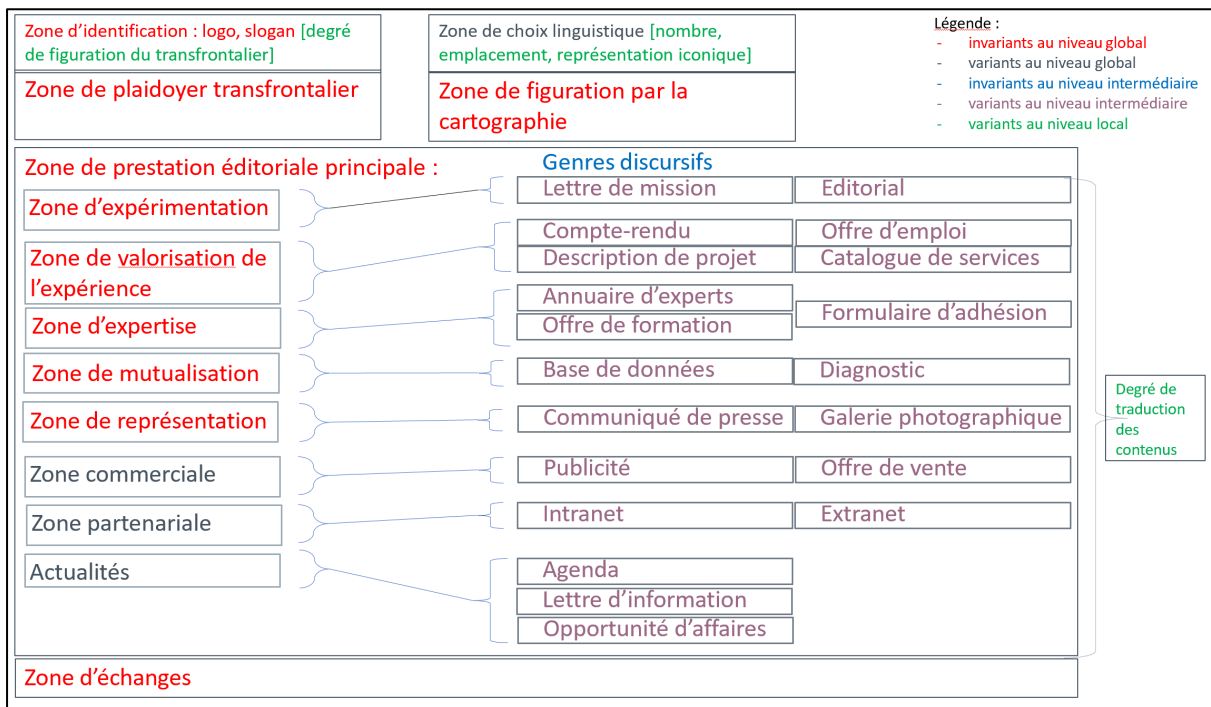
Zone d'identification : logo, slogan [degré de figuration du transfrontalier]

Zone de plaidoyer transfrontalier

Zone de choix linguistique [nombre, emplacement, représentation iconique]

Zone de figuration par la cartographie

Légende :
- invariants au niveau global
- variants au niveau global
- invariants au niveau intermédiaire
- variants au niveau intermédiaire
- variants au niveau local

Zone de prestation éditoriale principale :

Genres discursifs

Zone d'expérimentation

Lettre de mission | Editorial

Zone de valorisation de l'expérience

Compte-rendu | Offre d'emploi
Description de projet | Catalogue de services

Zone d'expertise

Annuaire d'experts
Offre de formation
Formulaire d'adhésion

Zone de mutualisation

Base de données | Diagnostic

Zone de représentation

Communiqué de presse | Galerie photographique

Zone commerciale

Publicité | Offre de vente

Zone partenariale

Intranet | Extranet

Actualités

Agenda
Lettre d'information
Opportunité d'affaires

Degré de traduction des contenus

Zone d'échanges